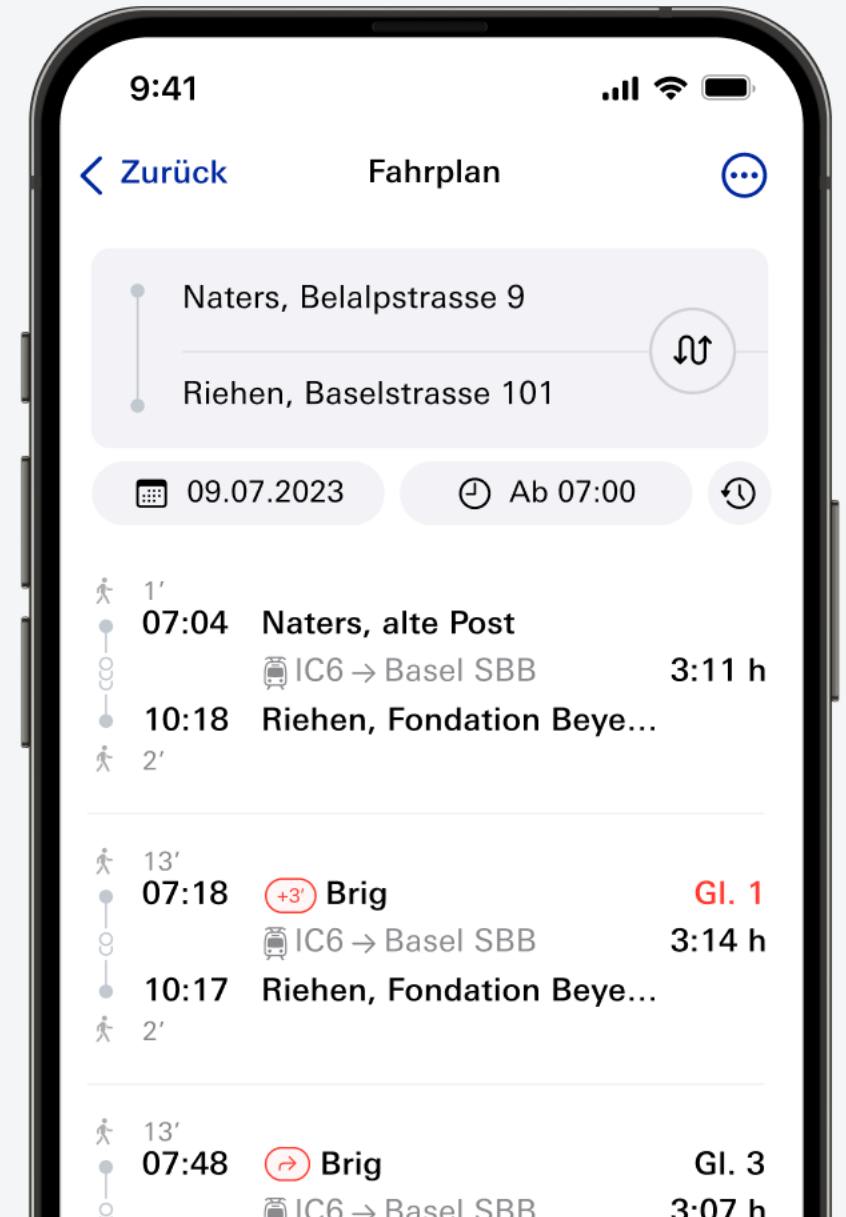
9:41

Zurück
Fahrplan

Naters, Belalpstrasse 9
Riehen, Baselstrasse 101

09.07.2023
Ab 07:00

1′
07:04 Naters, alte Post
IC6 → Basel SBB 3:11 h
10:18 Riehen, Fondation Beye...
2′

13′
07:18 +3′ Brig Gl. 1
IC6 → Basel SBB 3:14 h
10:17 Riehen, Fondation Beye...
2′

13′
07:48 Brig Gl. 3
IC6 → Basel SBB 3:07 h